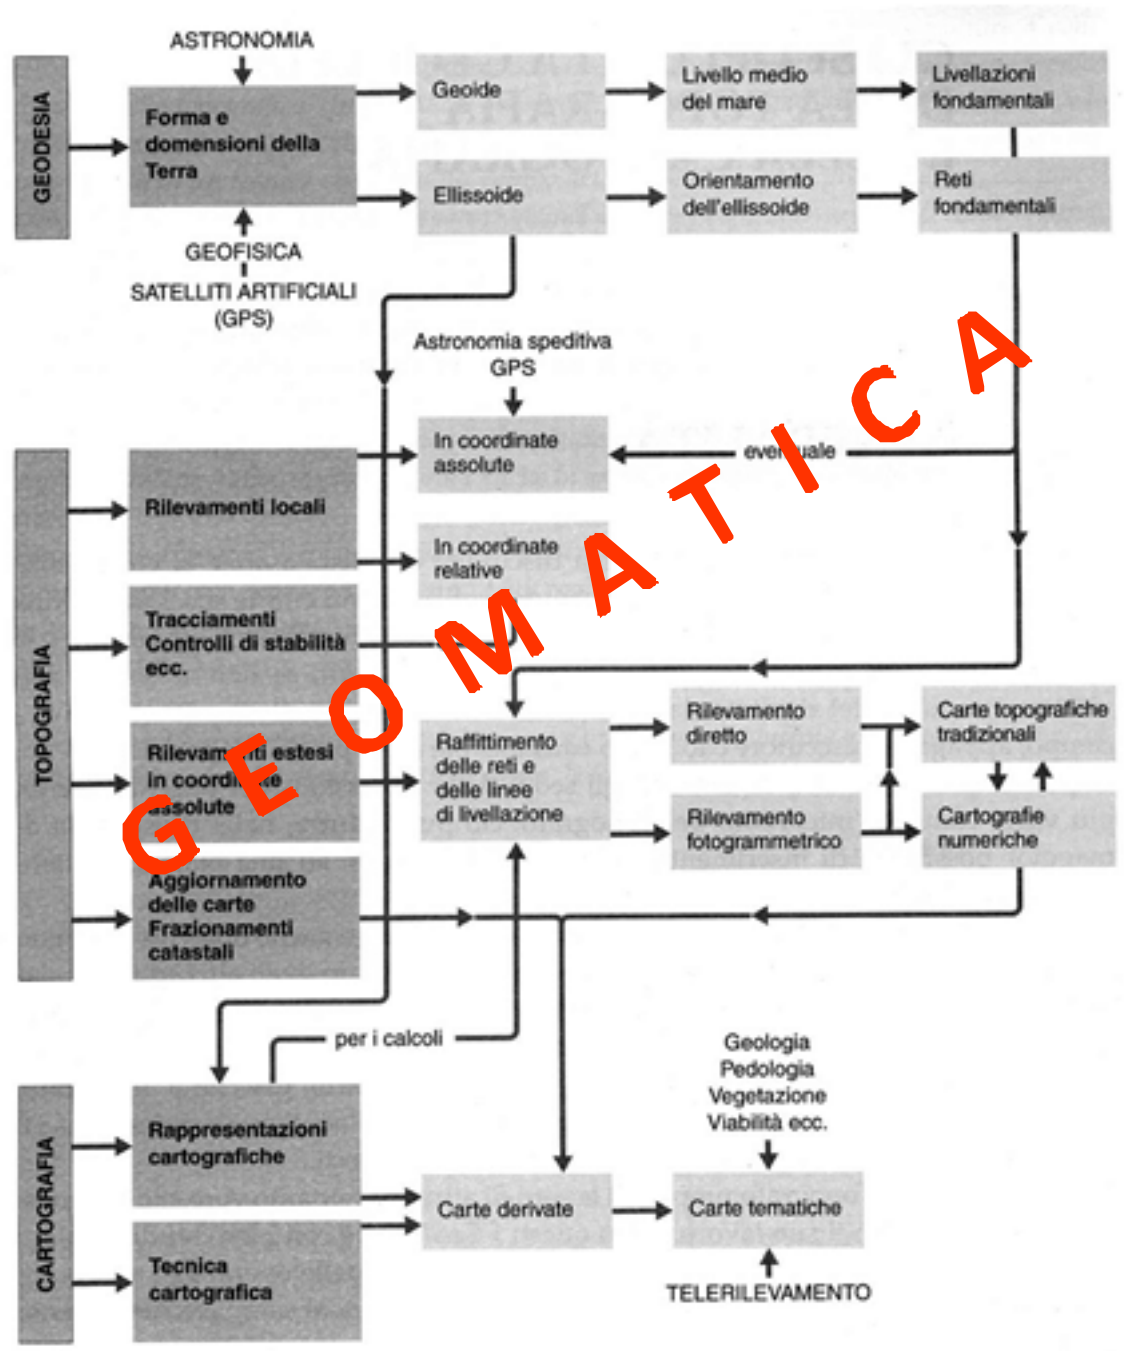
GEODESIA

ASTRONOMIA

Forma e domensioni della Terra

GEOFISICA
SATELLITI ARTIFICIALI (GPS)

Geoide

Livello medio del mare

Livellazioni fondamentali

Ellissoide

Orientamento dell'ellissoide

Reti fondamentali

Astronomia speditiva
GPS

TOPOGRAFIA

Rilevamenti locali

In coordinate assolute

eventuale

In coordinate relative

Tracciamenti Controlli di stabilità ecc.

Rilevamenti estesi in coordinate assolute

Raffittimento delle reti e delle linee di livellazione

Rilevamento diretto

Carte topografiche tradizionali

Rilevamento fotogrammetrico

Cartografie numeriche

Aggiornamento delle carte Frazionamenti catastali

per i calcoli

CARTOGRAFIA

Rappresentazioni cartografiche

Geologia
Pedologia
Vegetazione
Viabilità ecc.

Carte derivate

Carte tematiche

Tecnica cartografica

TELERILEVAMENTO

GEOMATICA